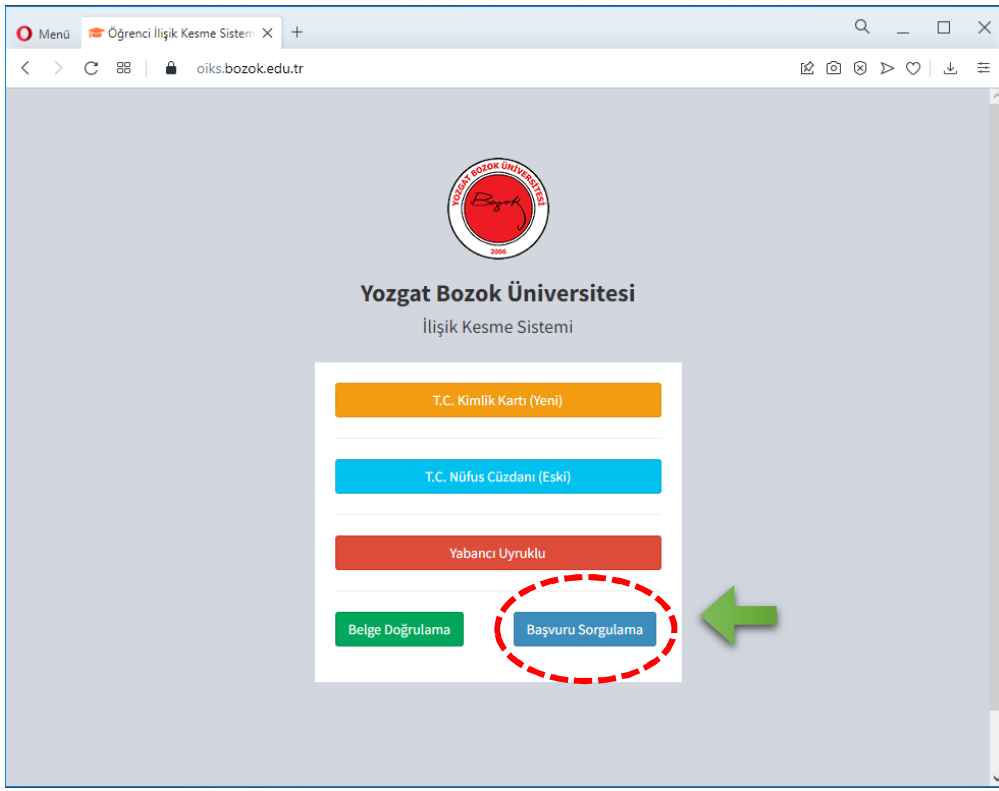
Menü
Öğrenci İlişik Kesme Sistem
oiks.bozok.edu.tr

YOZGAT BOZOK ÜNİVERSİTESİ
Bozok
2006

Yozgat Bozok Üniversitesi
İlişik Kesme Sistemi

T.C. Kimlik Kartı (Yeni)

T.C. Nüfus Cüzdanı (Eski)

Yabancı Uyruklu

Belge Doğrulama

Başvuru Sorgulama